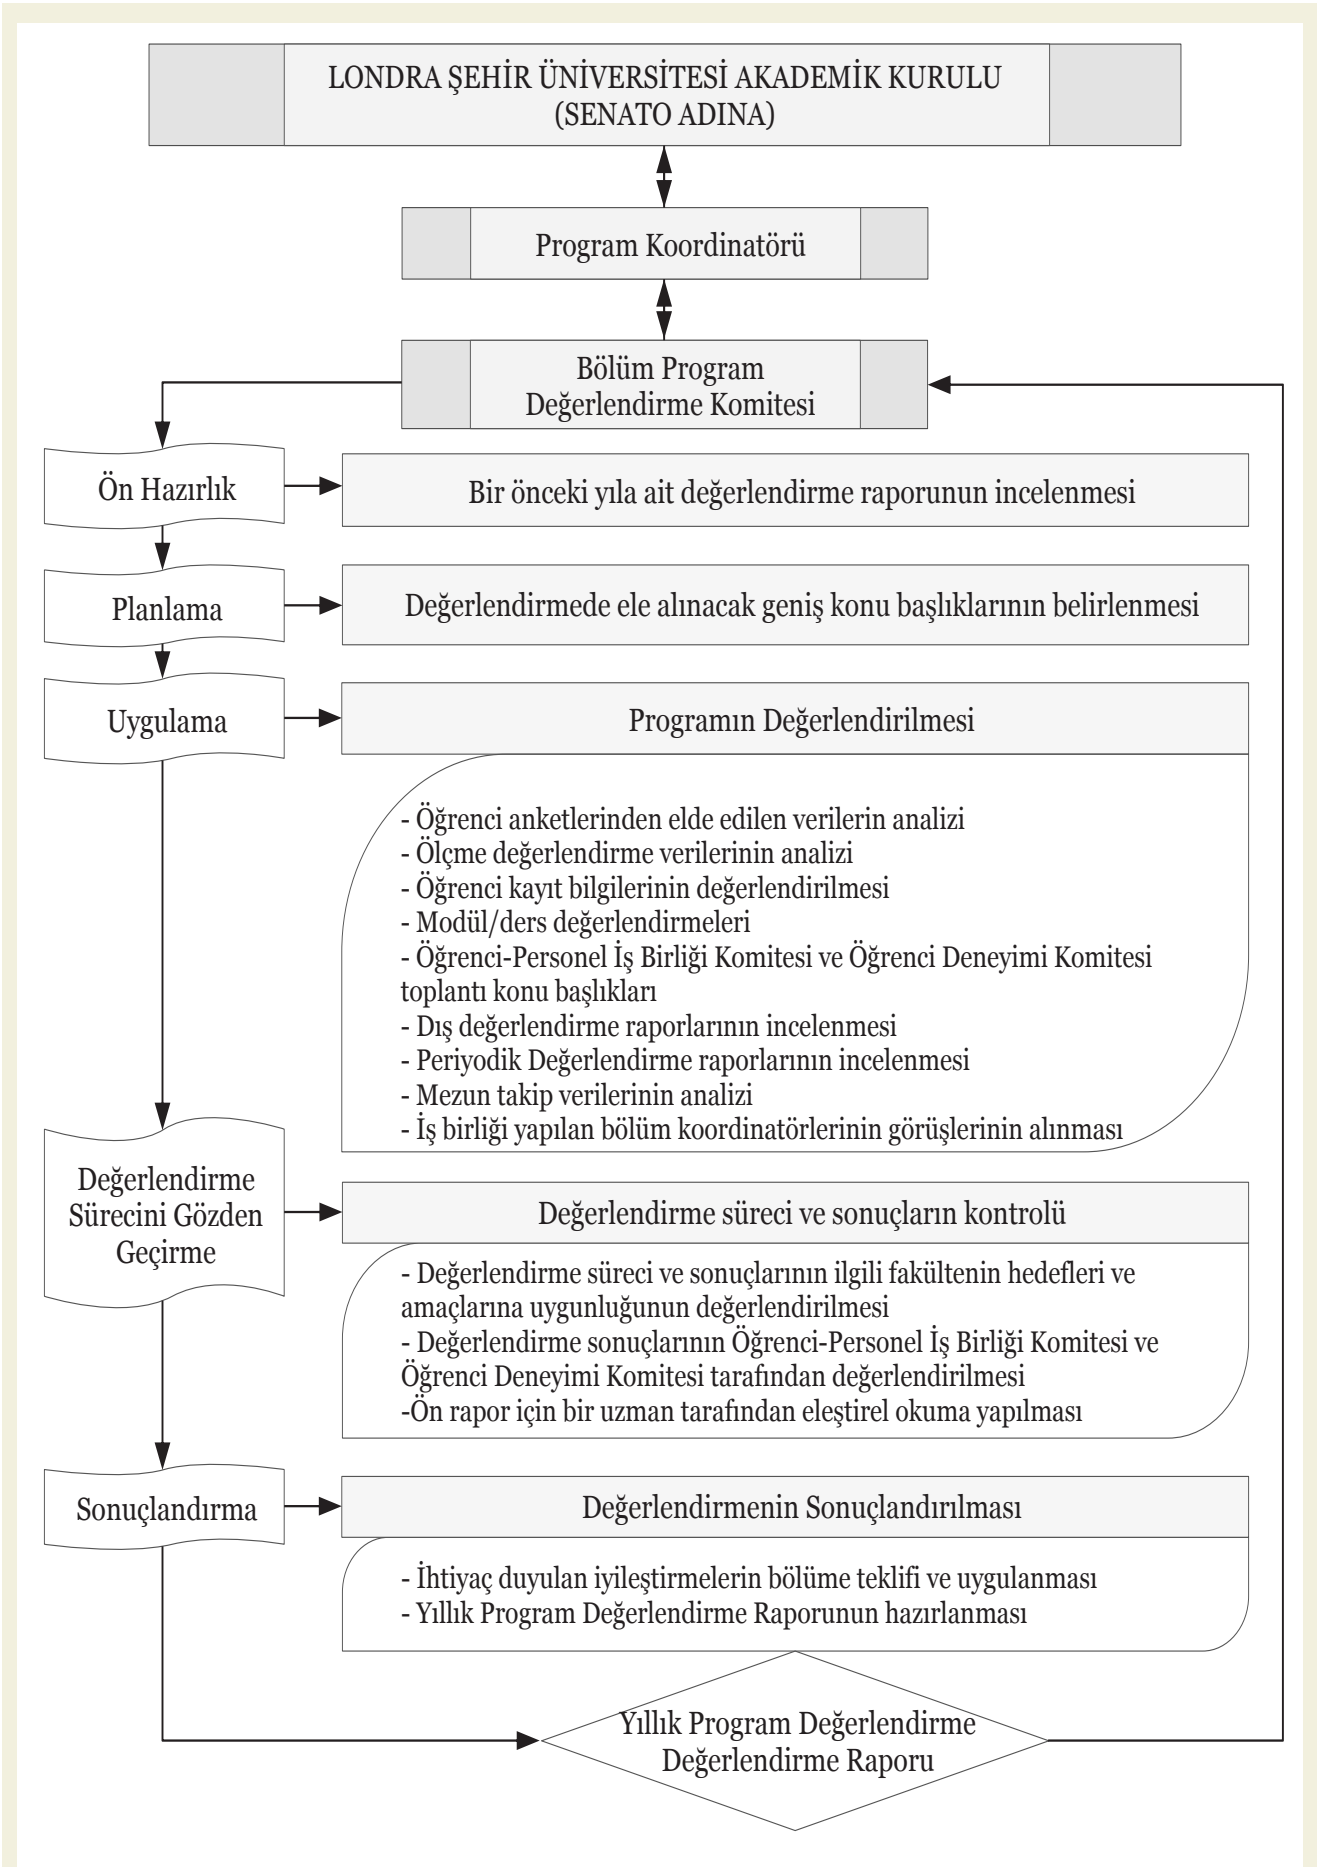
LONDRA ŞEHİR ÜNİVERSİTESİ AKADEMİK KURULU (SENATO ADINA)

Program Koordinatörü

Bölüm Program Değerlendirme Komitesi

Ön Hazırlık

Bir önceki yıla ait değerlendirme raporunun incelenmesi

Planlama

Değerlendirmede ele alınacak geniş konu başlıklarının belirlenmesi

Uygulama

Programın Değerlendirilmesi

- Öğrenci anketlerinden elde edilen verilerin analizi
- Ölçme değerlendirme verilerinin analizi
- Öğrenci kayıt bilgilerinin değerlendirilmesi
- Modül/ders değerlendirmeleri
- Öğrenci-Personel İş Birliği Komitesi ve Öğrenci Deneyimi Komitesi toplantı konu başlıkları
- Dış değerlendirme raporlarının incelenmesi
- Periyodik Değerlendirme raporlarının incelenmesi
- Mezun takip verilerinin analizi
- İş birliği yapılan bölüm koordinatörlerinin görüşlerinin alınması

Değerlendirme Sürecini Gözden Geçirme

Değerlendirme süreci ve sonuçların kontrolü

- Değerlendirme süreci ve sonuçlarının ilgili fakültenin hedefleri ve amaçlarına uygunluğunun değerlendirilmesi
- Değerlendirme sonuçlarının Öğrenci-Personel İş Birliği Komitesi ve Öğrenci Deneyimi Komitesi tarafından değerlendirilmesi
-Ön rapor için bir uzman tarafından eleştirel okuma yapılması

Sonuçlandırma

Değerlendirmenin Sonuçlandırılması

- İhtiyaç duyulan iyileştirmelerin bölüme teklifi ve uygulanması
- Yıllık Program Değerlendirme Raporunun hazırlanması

Yıllık Program Değerlendirme Değerlendirme Raporu